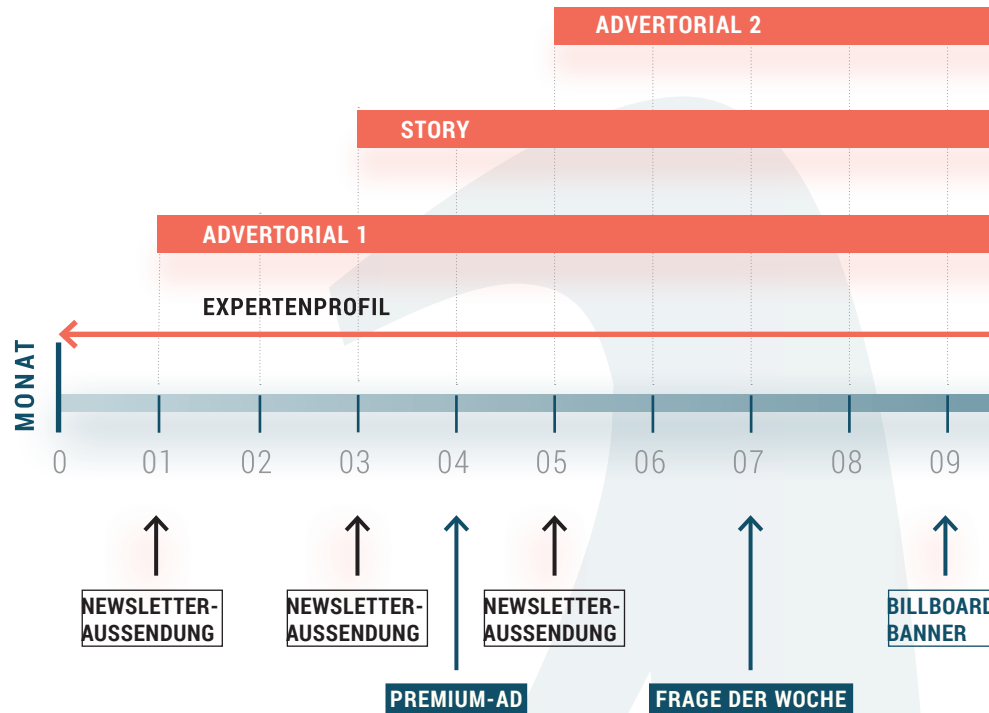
ADVERTORIAL 2

STORY

ADVERTORIAL 1

EXPERTENPROFIL

MONAT

0 01 02 03 04 05 06 07 08 09

NEWSLETTER-AUSSENDUNG

NEWSLETTER-AUSSENDUNG

NEWSLETTER-AUSSENDUNG

BILLBOARD BANNER

PREMIUM-AD

FRAGE DER WOCHE